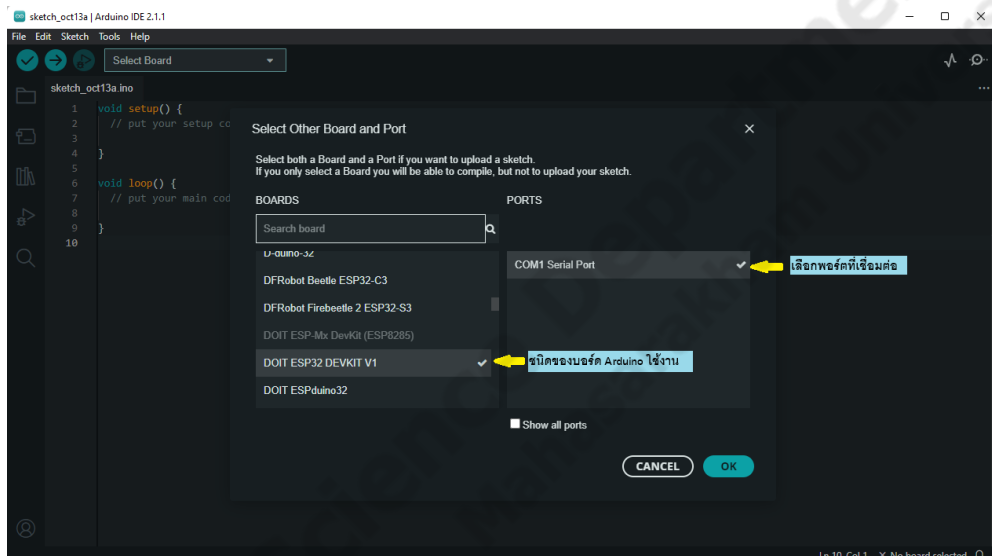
sketch_oct13a | Arduino IDE 2.1.1

File Edit Sketch Tools Help

Select Board

sketch_oct13a.ino

1 void setup() {
2 // put your setup co
3
4 }
5
6 void loop() {
7 // put your main cod
8
9 }
10

Select Other Board and Port

Select both a Board and a Port if you want to upload a sketch.
If you only select a Board you will be able to compile, but not to upload your sketch.

BOARDS

PORTS

Search board

D-duino-32
DFRobot Beetle ESP32-C3
DFRobot Firebeetle 2 ESP32-S3
DOIT ESP-Mx DevKit (ESP8285)
DOIT ESP32 DEVKIT V1
DOIT ESPduino32

COM1 Serial Port

เลือกพอร์ตที่เชื่อมต่อ

ชนิดของบอร์ด Arduino ใช้งาน

Show all ports

CANCEL

OK

Ln 10, Col 1 × No board selected